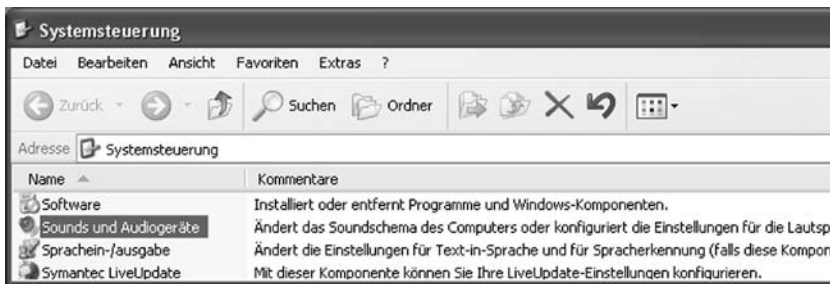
Systemsteuerung

Datei Bearbeiten Ansicht Favoriten Extras ?

Zurück Suchen Ordner

Adresse Systemsteuerung

| Name | Kommentare |
|---|---|
| Software | Installiert oder entfernt Programme und Windows-Komponenten. |
| Sounds und Audiogeräte | Ändert das Soundschema des Computers oder konfiguriert die Einstellungen für die Lautsp |
| Sprachein-/ausgabe | Ändert die Einstellungen für Text-in-Sprache und für Spracherkennung (falls diese Kompon |
| Symantec LiveUpdate | Mit dieser Komponente können Sie Ihre LiveUpdate-Einstellungen konfigurieren. |